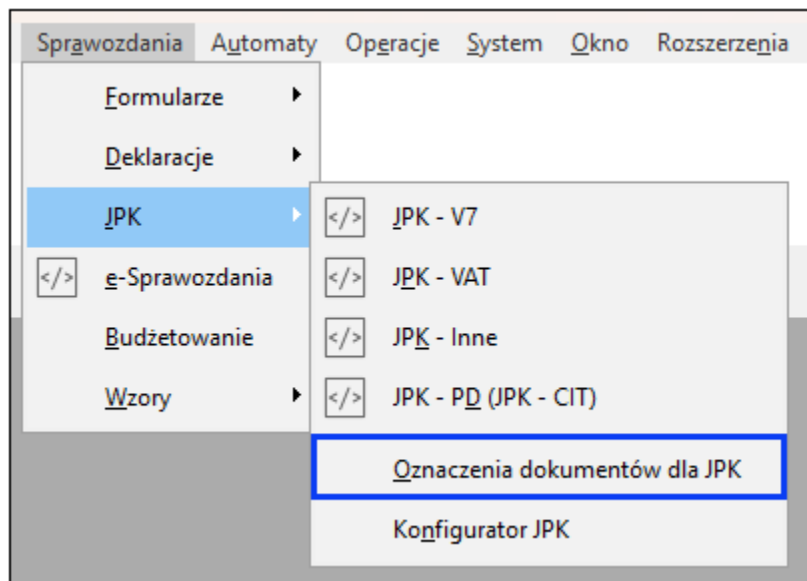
Sprawozdania Automaty Operacje System Okno Rozszerzenia

Formularze
Deklaracje
JPK
</> e-Sprawozdania
Budżetowanie
Wzory

</> JPK - V7
</> JPK - VAT
</> JPK - Inne
</> JPK - PD (JPK - CIT)
Oznaczenia dokumentów dla JPK
Konfigurator JPK